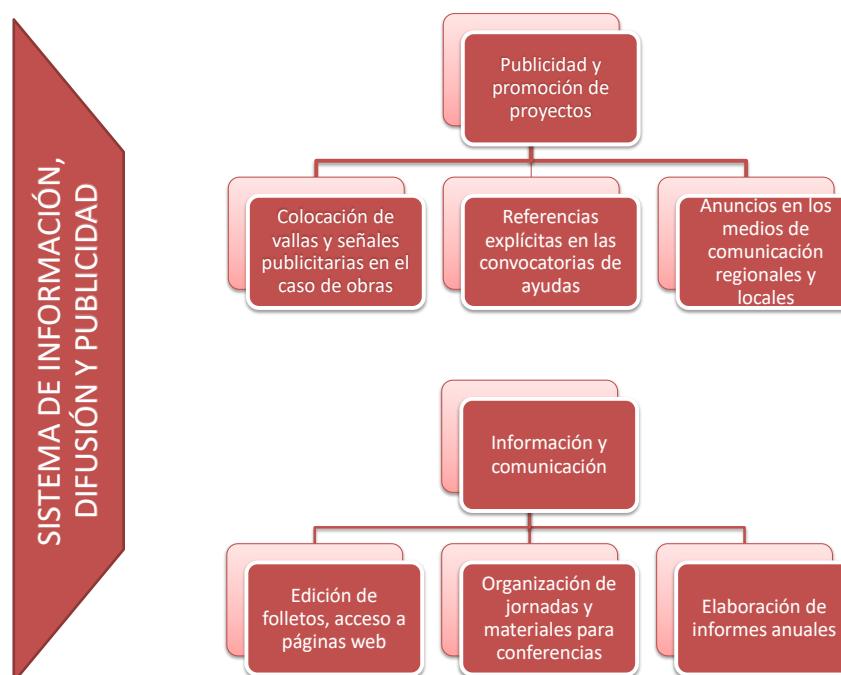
SISTEMA DE INFORMACIÓN, DIFUSIÓN Y PUBLICIDAD

Publicidad y promoción de proyectos

Colocación de vallas y señales publicitarias en el caso de obras

Referencias explícitas en las convocatorias de ayudas

Anuncios en los medios de comunicación regionales y locales

Información y comunicación

Edición de folletos, acceso a páginas web

Organización de jornadas y materiales para conferencias

Elaboración de informes anuales